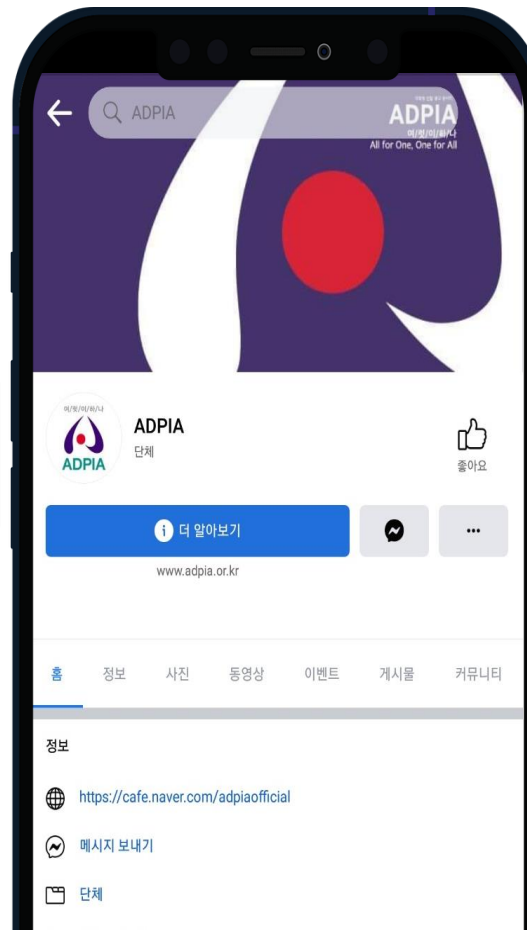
ADPIA

ADPIA
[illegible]
애/정/이/화/나
All for One, One for All

애/정/이/화/나
ADPIA

ADPIA
단체

좋아요

더 알아보기

...

www.adpia.or.kr

홈 정보 사진 동영상 이벤트 게시물 커뮤니티

정보

https://cafe.naver.com/adpiaofficial

메시지 보내기

단체